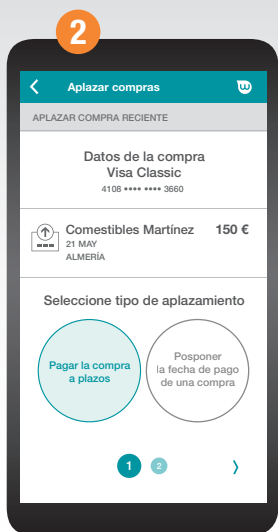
2

Aplazar compras

APLAZAR COMPRA RECIENTE

Datos de la compra
Visa Classic
4108 •••• •••• 3660

Comestibles Martínez 150 €
21 MAY
ALMERÍA

Seleccione tipo de aplazamiento

Pagar la compra a plazos

Posponer la fecha de pago de una compra

1 2